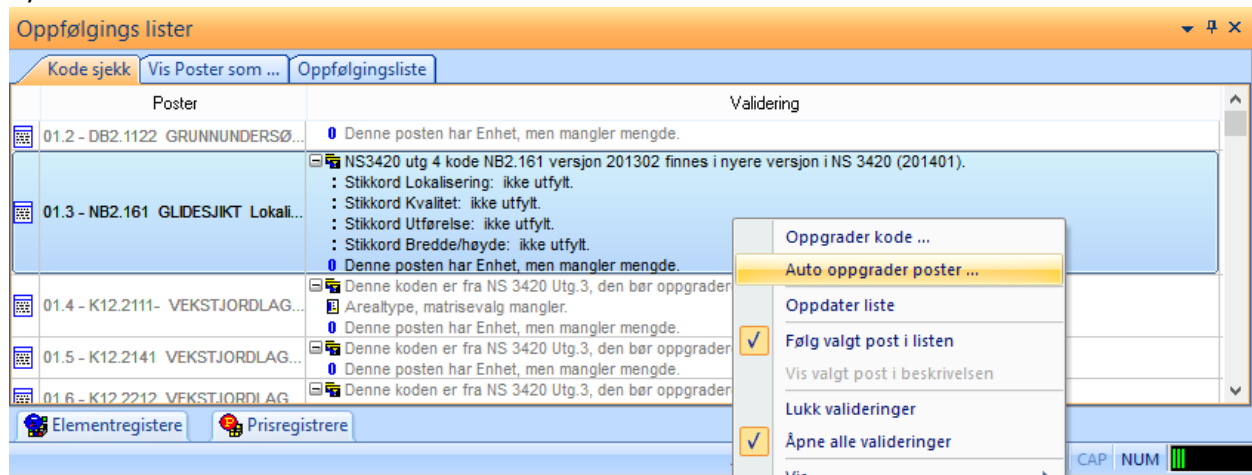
Oppfølgings lister

Kode sjekk | Vis Poster som ... | Oppfølgingsliste

| Poster | Validering |
|---|---|
| 01.2 - DB2.1122 GRUNNUNDERSØ... | 0 Denne posten har Enhet, men mangler mengde. |
| 01.3 - NB2.161 GLIDESJIKT Lokali... | NS3420 utg 4 kode NB2.161 versjon 201302 finnes i nyere versjon i NS 3420 (201401). : Stikkord Lokalisering: ikke utfylt. : Stikkord Kvalitet: ikke utfylt. : Stikkord Utførelse: ikke utfylt. : Stikkord Bredde/høyde: ikke utfylt. 0 Denne posten har Enhet, men mangler mengde. |
| 01.4 - K12.2111- VEKSTJORDLAG... | Denne koden er fra NS 3420 Utg.3, den bør oppgrader Arealtype, matrisevalg mangler. 0 Denne posten har Enhet, men mangler mengde. |
| 01.5 - K12.2141 VEKSTJORDLAG... | Denne koden er fra NS 3420 Utg.3, den bør oppgrader 0 Denne posten har Enhet, men mangler mengde. |
| 01.6 - K12.2212 VEKSTJORDLAG... | Denne koden er fra NS 3420 Utg.3, den bør oppgrader |

Oppgrader kode ...
Auto oppgrader poster ...
Oppdater liste
Følg valgt post i listen
Vis valgt post i beskrivelsen
Lukk valideringer
Åpne alle valideringer
Vis

Elementregistere
Prisregistrere

CAP NUM